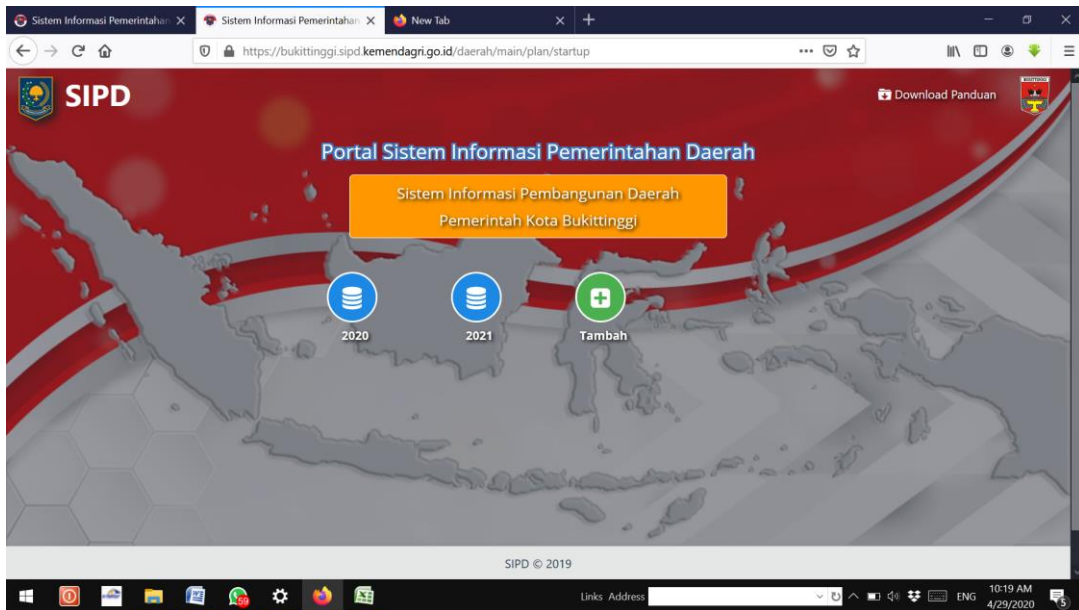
Sistem Informasi Pemerintahan ×
Sistem Informasi Pemerintahan ×
New Tab ×
+

https://bukittinggi.sipd.kemendagri.go.id/daerah/main/plan/startup

SIPD

Download Panduan

Portal Sistem Informasi Pemerintahan Daerah

Sistem Informasi Pembangunan Daerah
Pemerintah Kota Bukittinggi

2020

2021

Tambah

SIPD © 2019

59

Links Address

ENG

10:19 AM
4/29/2020

5